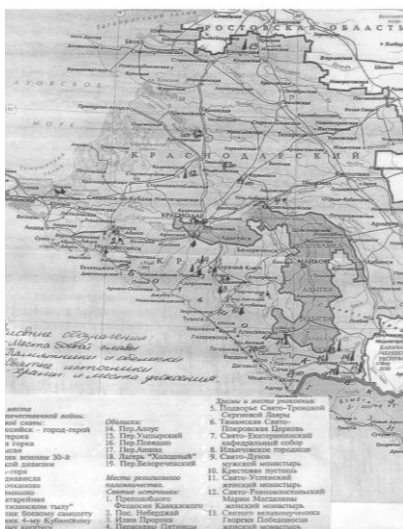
РОСТОВСКАЯ ОБЛАСТЬ

АЗОВСКОЕ

КРАСНОДАРСКИЙ

КРАЙ

КРАСНОДАР

МАЙКОП

АДЫГЕЯ

Условные обозначения:
Места боёв
Памятники и обелиски
Святые источники
Храмы и места упокоения.

места
ечественной войны.
ной славы:
осийск - город-герой
героев
з горка
ская
ых воинам 30-й
кой дивизии
-гора
дивизиса
стоянию
ямашко
атарейная
тиданским тылу"
ую боевому самолету
ям 4-му Кубанскому

Обелиски:
14. Пер.Азоус
15. Пер.Умпырский
16. Пер.Пожарис
17. Пер.Анама
18. Палец "Холодный"
19. Пер.Белореченский

Места религиозного паломничества.
Святые источники:
1. Преподобного Феодосия Кавказского
2. Пос. Небержай
3. Илии Пророка
4. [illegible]

Храмы и места упокоения:
5. Подворье Свято-Троицкой Сергиевой Лавры
6. Таманская Свято-Покровская Церковь
7. Свято-Екатерининский кафедральный собор
8. Ильичовское городище
9. Свято-Духов мужской монастырь
10. Крестовая пустынь
11. Свято-Успенский женский монастырь
12. Свято-Равноапостольной Марии Магдалины женский монастырь
13. Свято-великомученика Георгия Победоносца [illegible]